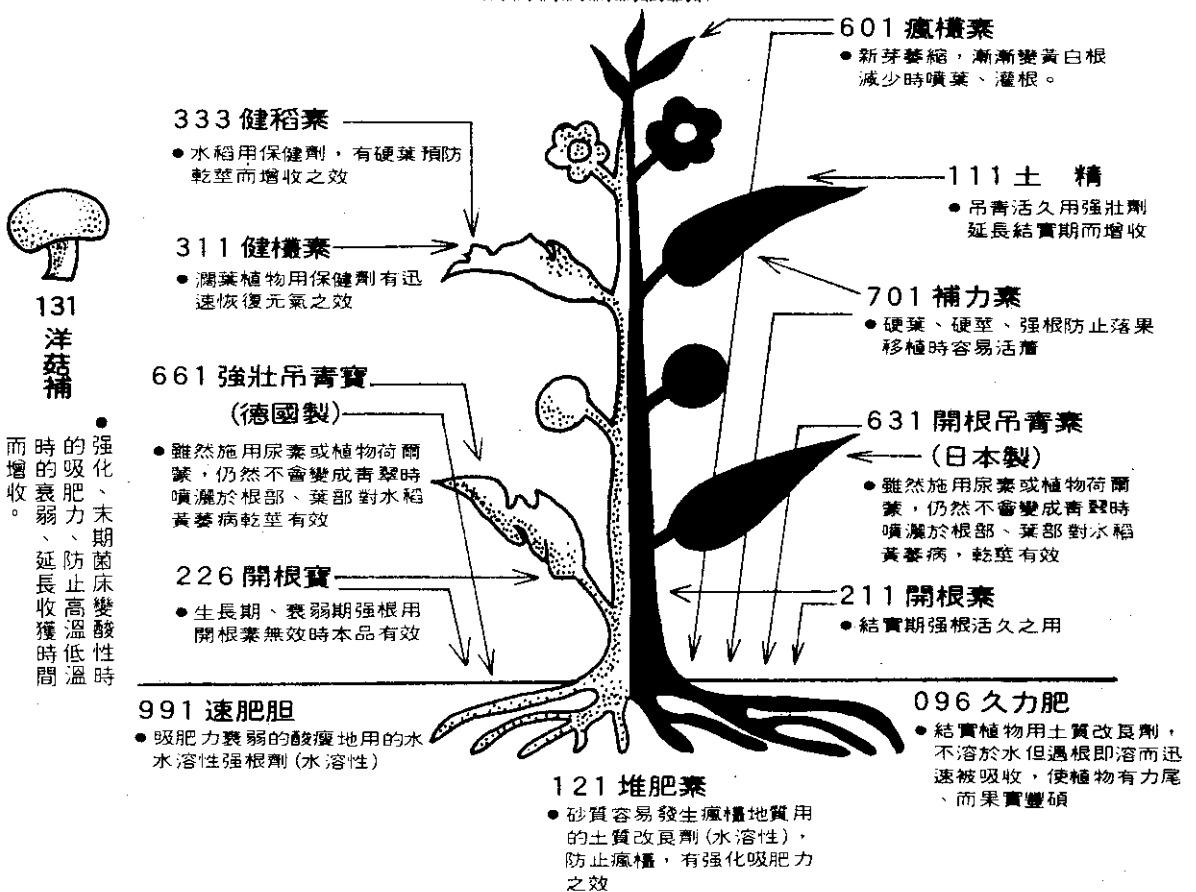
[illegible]

601 瘋欉素
● 新芽萎縮，漸漸變黃白根減少時噴葉、灌根。

333 健稻素
● 水稻用保健劑，有硬葉預防乾莖而增收之效

111 土 精
● 吊青活久用強壯劑延長結實期而增收

311 健欉素
● 濶葉植物用保健劑有迅速恢復元氣之效

131
洋菇補
● 強化、末期菌床變的吸肥力、防止高溫低溫時的衰弱、延長收獲時間而增收。

701 補力素
● 硬葉、硬莖、强根防止落果移植時容易活着

661 強壯吊青寶
(德國製)
● 雖然施用尿素或植物荷爾蒙，仍然不會變成青翠時噴灑於根部、葉部對水稻黃萎病乾莖有效

631 開根吊青素
(日本製)
● 雖然施用尿素或植物荷爾蒙，仍然不會變成青翠時噴灑於根部、葉部對水稻黃萎病，乾莖有效

226 開根寶
● 生長期、衰弱期強根用開根素無效時本品有效

211 開根素
● 結實期强根活久之用

991 速肥胆
● 吸肥力衰弱的酸瘦地用的水水溶性强根劑 (水溶性)

096 久力肥
● 結實植物用土質改良劑，不溶於水但遇根即溶而迅速被吸收，使植物有力尾、而果實豐碩

121 堆肥素
● 砂質容易發生瘋欉地質用的土質改良劑 (水溶性)，防止瘋欉，有强化吸肥力之效